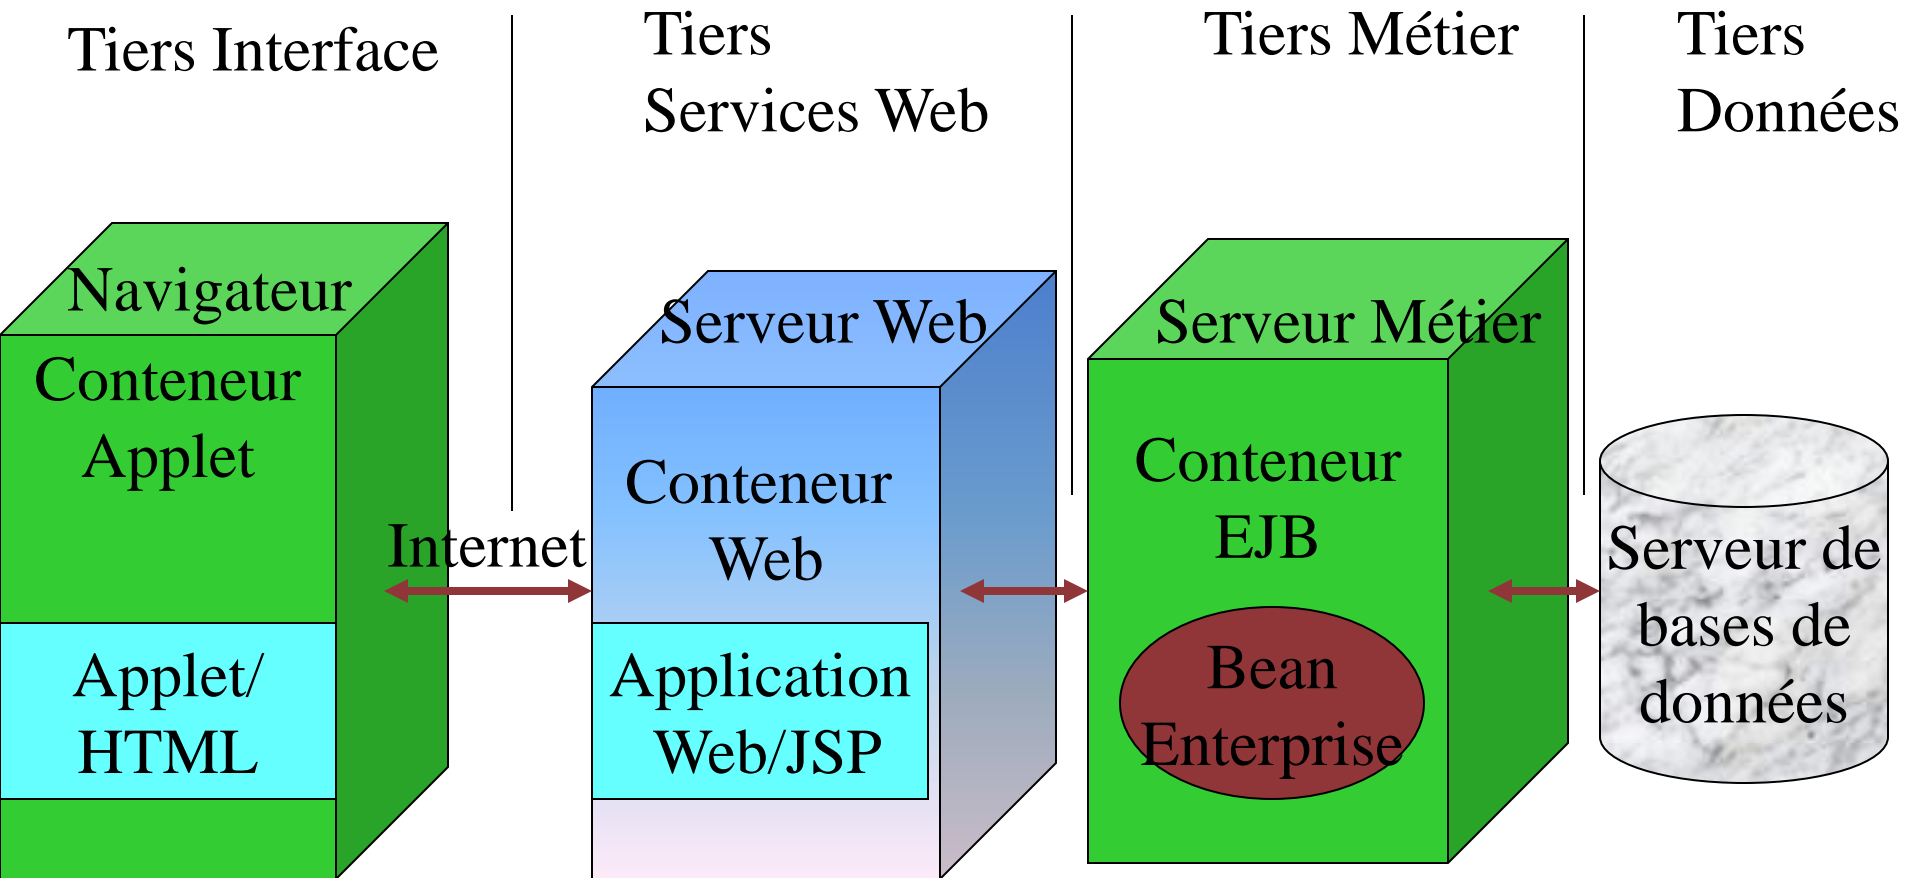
Tiers Interface

Tiers Services Web

Tiers Métier

Tiers Données

Navigateur

Conteneur Applet

Applet/ HTML

Internet

Serveur Web

Conteneur Web

Application Web/JSP

Serveur Métier

Conteneur EJB

Bean Enterprise

Serveur de bases de données